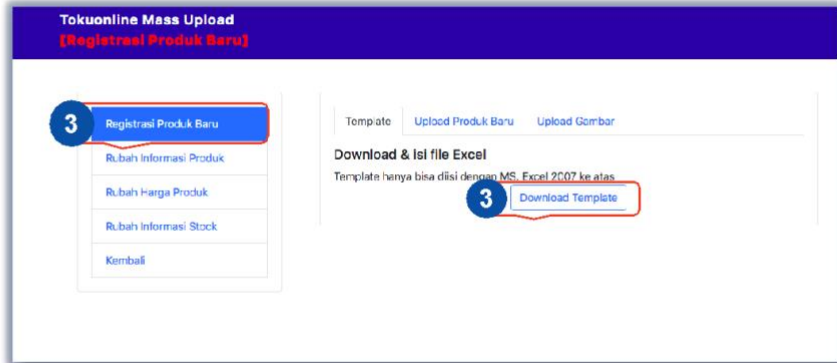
Tokuonline Mass Upload
[Registrasi Produk Baru]

3

Registrasi Produk Baru

Rubah Informasi Produk

Rubah Harga Produk

Rubah Informasi Stock

Kembali

Template

Upload Produk Baru

Upload Gambar

Download & Isi file Excel

Template hanya bisa diisi dengan MS. Excel 2007 ke atas

3

Download Template